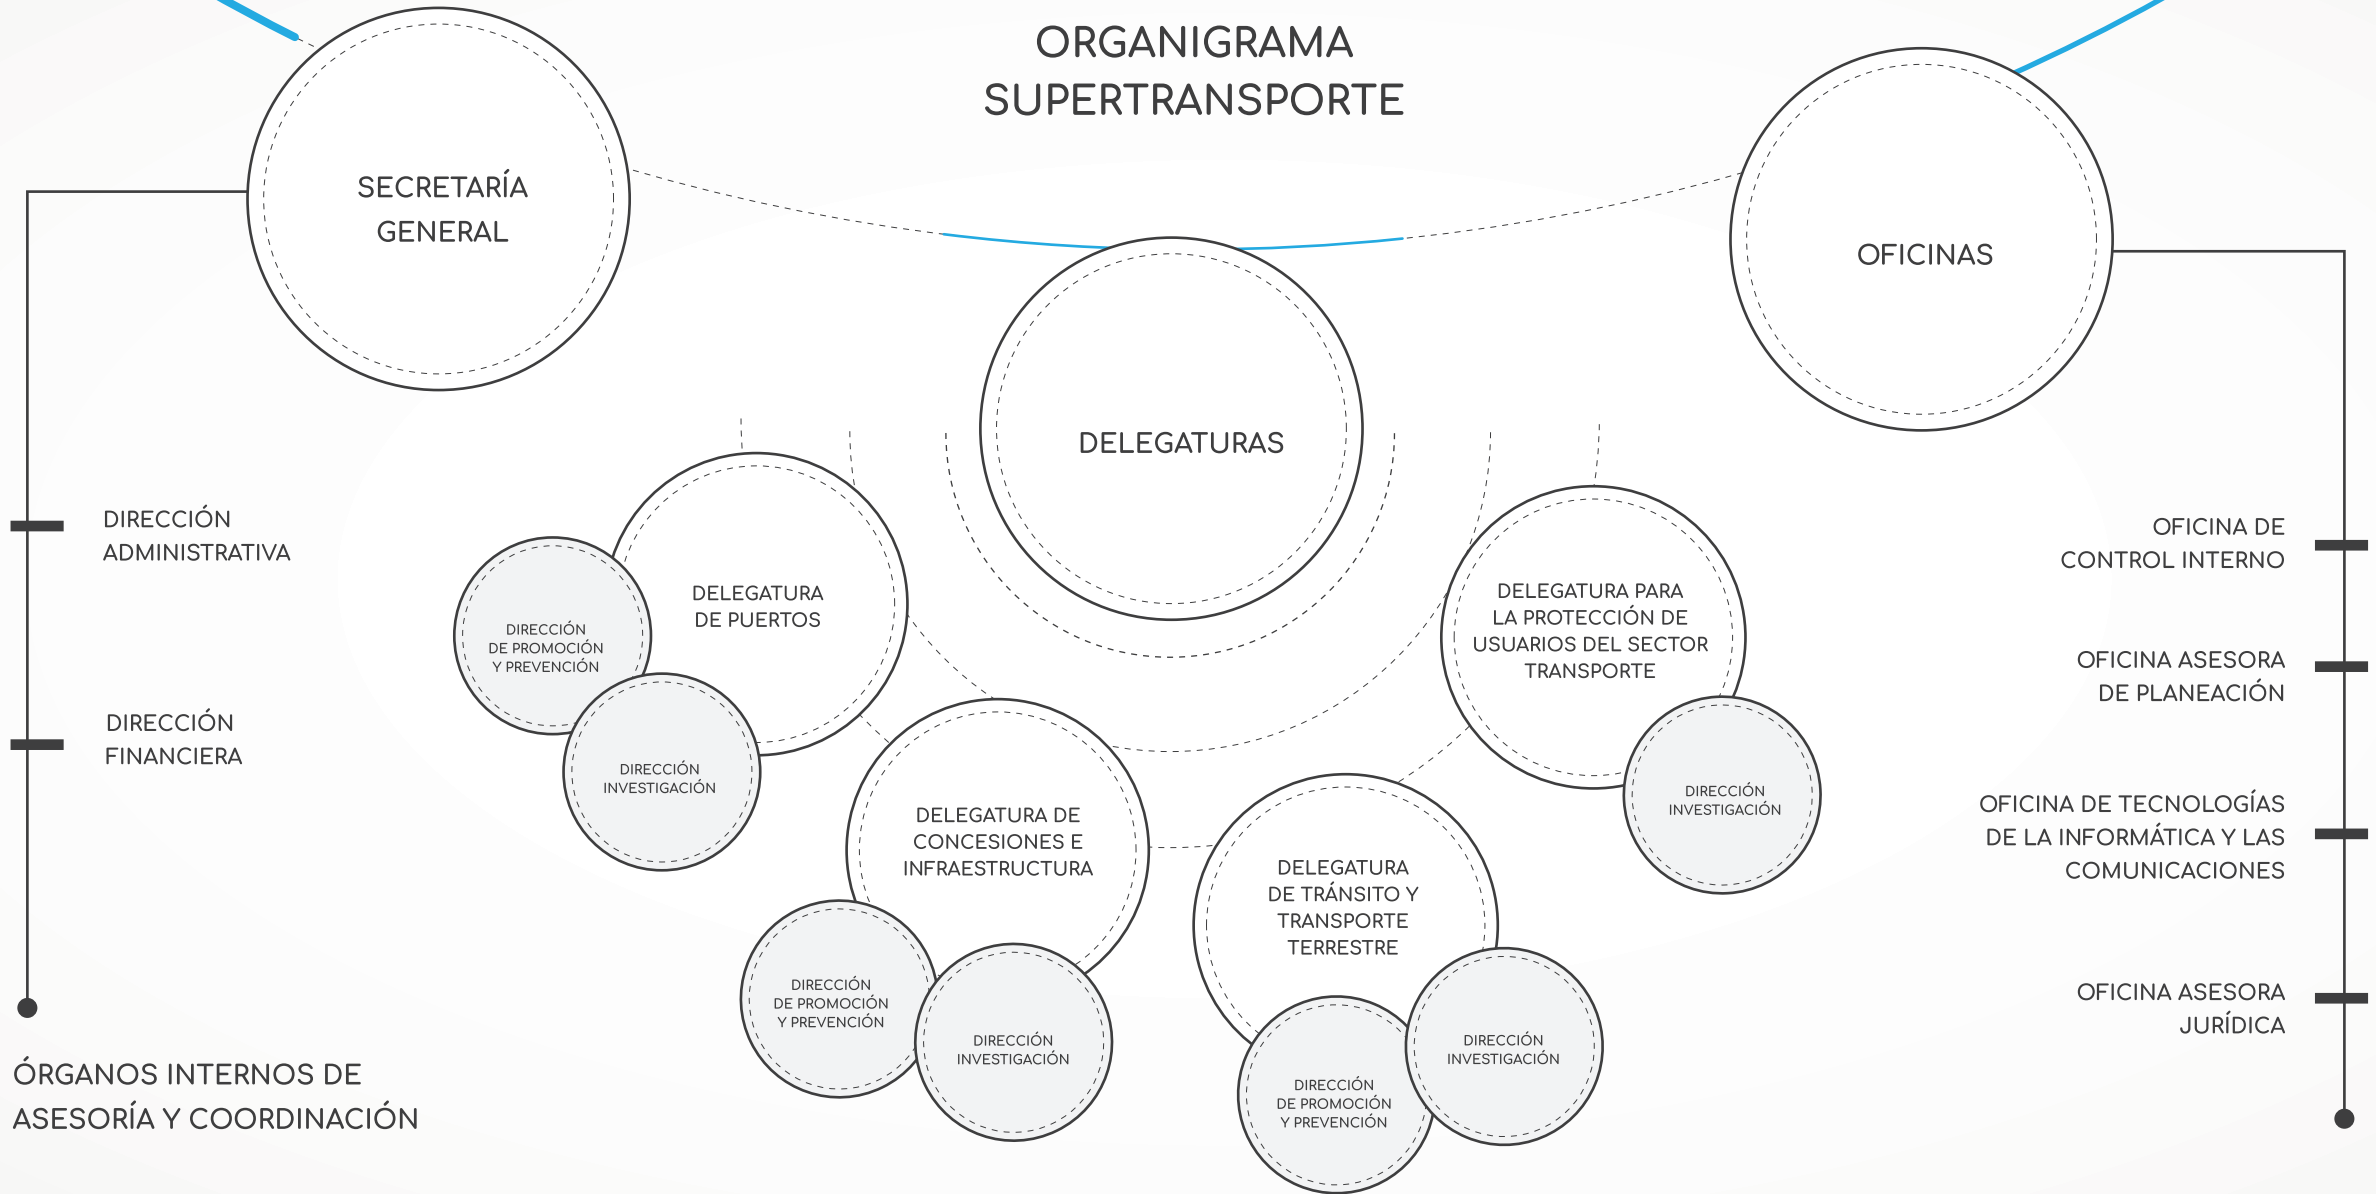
ORGANIGRAMA
SUPERTRANSPORTE

SECRETARÍA
GENERAL

OFICINAS

DELEGATURAS

DIRECCIÓN
ADMINISTRATIVA

DIRECCIÓN
FINANCIERA

ÓRGANOS INTERNOS DE
ASESORÍA Y COORDINACIÓN

DELEGATURA
DE PUERTOS

DIRECCIÓN
DE PROMOCIÓN
Y PREVENCIÓN

DIRECCIÓN
INVESTIGACIÓN

DELEGATURA DE
CONCESIONES E
INFRAESTRUCTURA

DIRECCIÓN
DE PROMOCIÓN
Y PREVENCIÓN

DIRECCIÓN
INVESTIGACIÓN

DELEGATURA
DE TRÁNSITO Y
TRANSPORTE
TERRESTRE

DIRECCIÓN
DE PROMOCIÓN
Y PREVENCIÓN

DIRECCIÓN
INVESTIGACIÓN

DELEGATURA PARA
LA PROTECCIÓN DE
USUARIOS DEL SECTOR
TRANSPORTE

DIRECCIÓN
INVESTIGACIÓN

OFICINA DE
CONTROL INTERNO

OFICINA ASESORA
DE PLANEACIÓN

OFICINA DE TECNOLOGÍAS
DE LA INFORMÁTICA Y LAS
COMUNICACIONES

OFICINA ASESORA
JURÍDICA